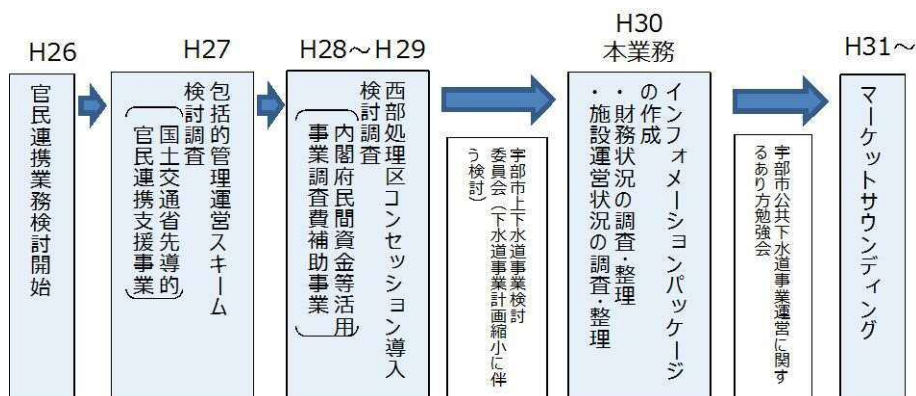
H26

官民連携業務検討開始

H27

包括的管理運営スキーム検討調査

（国土交通省先導的官民連携支援事業）

H28～H29

西部処理区コンセッション導入検討調査

（内閣府民間資金等活用事業調査費補助事業）

宇部市上下水道事業検討委員会（下水道事業計画縮小に伴う検討）

H30
本業務

インフォメーションパッケージの作成
・財務状況の調査・整理
・施設運営状況の調査・整理

宇部市公共下水道事業運営に関するあり方勉強会

H31～

マーケットサウンディング